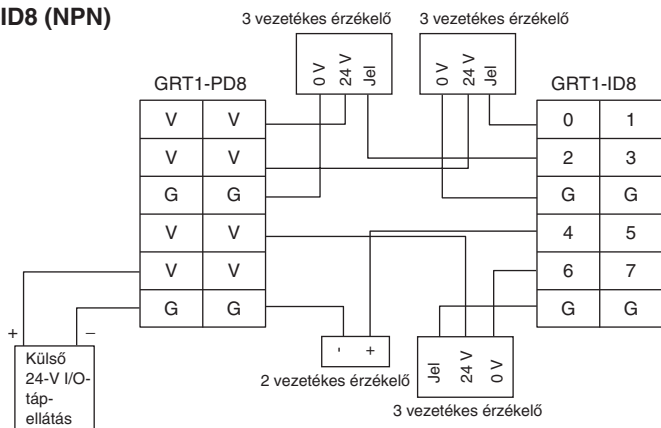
ID8 (NPN)

3 vezetékes érzékelő

3 vezetékes érzékelő

0 V 24 V Jel

0 V 24 V Jel

GRT1-PD8

GRT1-ID8

| V | V |
|---|---|
| V | V |
| G | G |
| V | V |
| V | V |
| G | G |

| 0 | 1 |
|---|---|
| 2 | 3 |
| G | G |
| 4 | 5 |
| 6 | 7 |
| G | G |

+ –

Külső 24-V I/O-tápellátás

- +

2 vezetékes érzékelő

Jel 24 V 0 V

3 vezetékes érzékelő